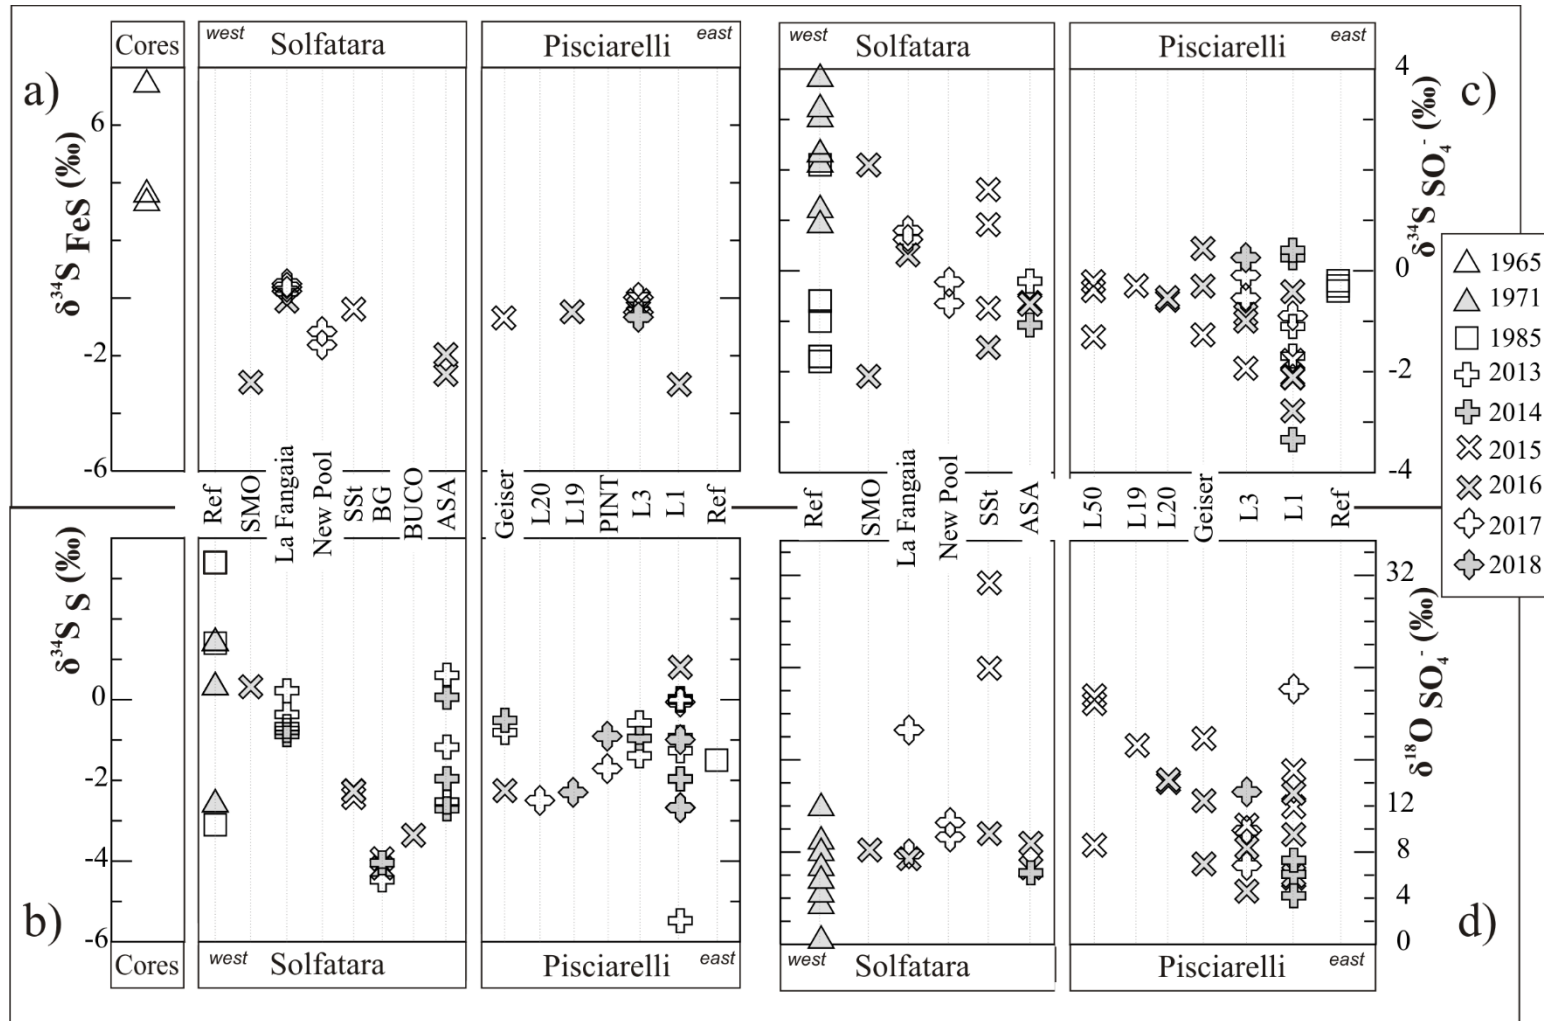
Cores
west Solfatara
Pisciarelli east
west Solfatara
Pisciarelli east

a)
$\delta^{34}$S FeS (‰)
6
2
-2
-6

c)
$\delta^{34}$S SO$_4^-$ (‰)
4
0
-2
-4

Ref SMO La Fangaia New Pool SSt BG BUCO ASA
Geiser L20 L19 PINT L3 L1 Ref
Ref SMO La Fangaia New Pool SSt ASA
L50 L19 L20 Geiser L3 L1 Ref

| | |
|---|---|
| △ | 1965 |
| ▲ | 1971 |
| □ | 1985 |
| ✚ | 2013 |
| ✚ | 2014 |
| ✕ | 2015 |
| ✕ | 2016 |
| ✧ | 2017 |
| ✦ | 2018 |

$\delta^{34}$S S (‰)
0
-2
-4
-6
b)

$\delta^{18}$O SO$_4^-$ (‰)
32
12
8
4
0
d)

Cores
west Solfatara
Pisciarelli east
west Solfatara
Pisciarelli east